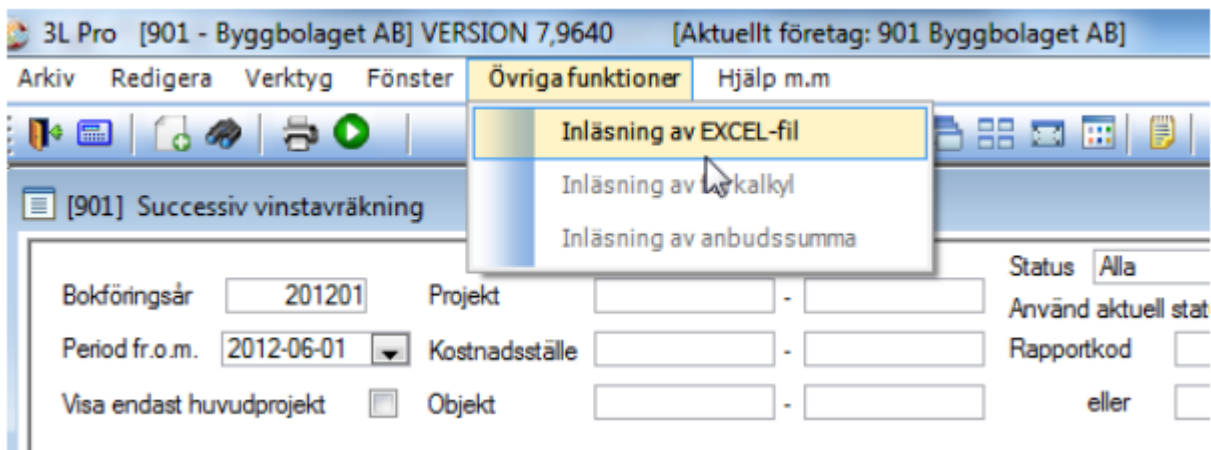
3L Pro [901 - Byggbolaget AB] VERSION 7,9640 [Aktuellt företag: 901 Byggbolaget AB]

Arkiv Redigera Verktyg Fönster Övriga funktioner Hjälp m.m

Inläsning av EXCEL-fil
Inläsning av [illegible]kalkyl
Inläsning av anbudssumma

[901] Successiv vinstavräkning

Status Alla
Bokföringsår 201201
Projekt -
Använd aktuell stat
Period fr.o.m. 2012-06-01
Kostnadsställe -
Rapportkod
Visa endast huvudprojekt
Objekt -
eller